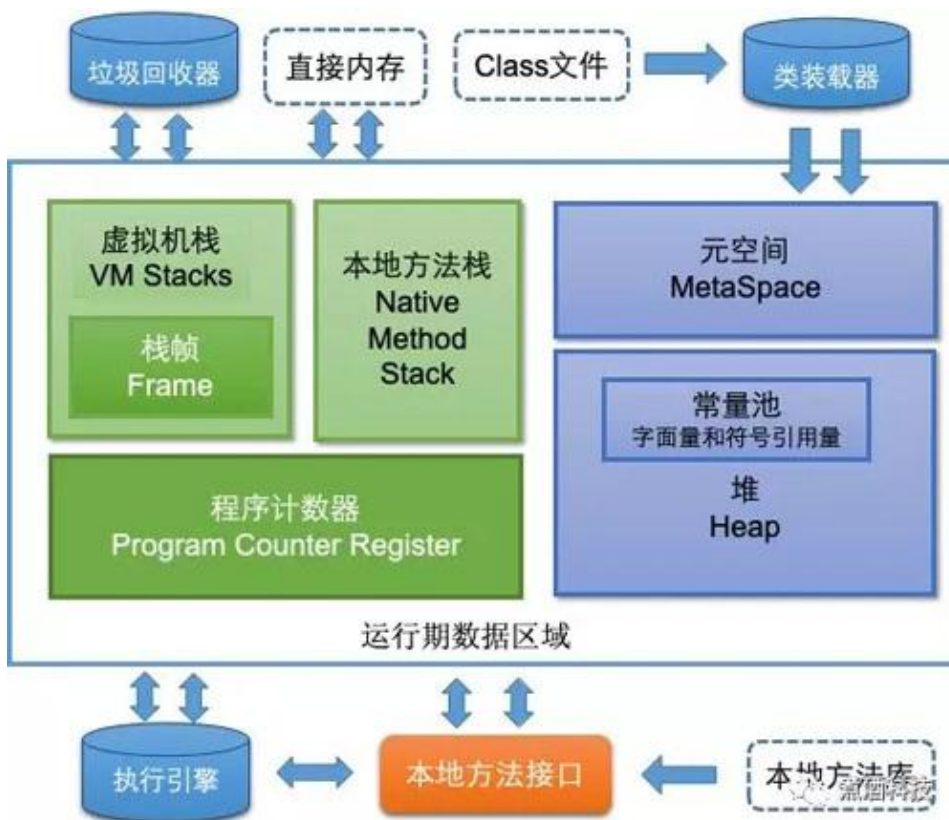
垃圾回收器

直接内存

Class文件

类装载器

虚拟机栈
VM Stacks

栈帧
Frame

本地方法栈
Native
Method
Stack

元空间
MetaSpace

常量池
字面量和符号引用量

堆
Heap

程序计数器
Program Counter Register

运行期数据区域

执行引擎

本地方法接口

本地方法库

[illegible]